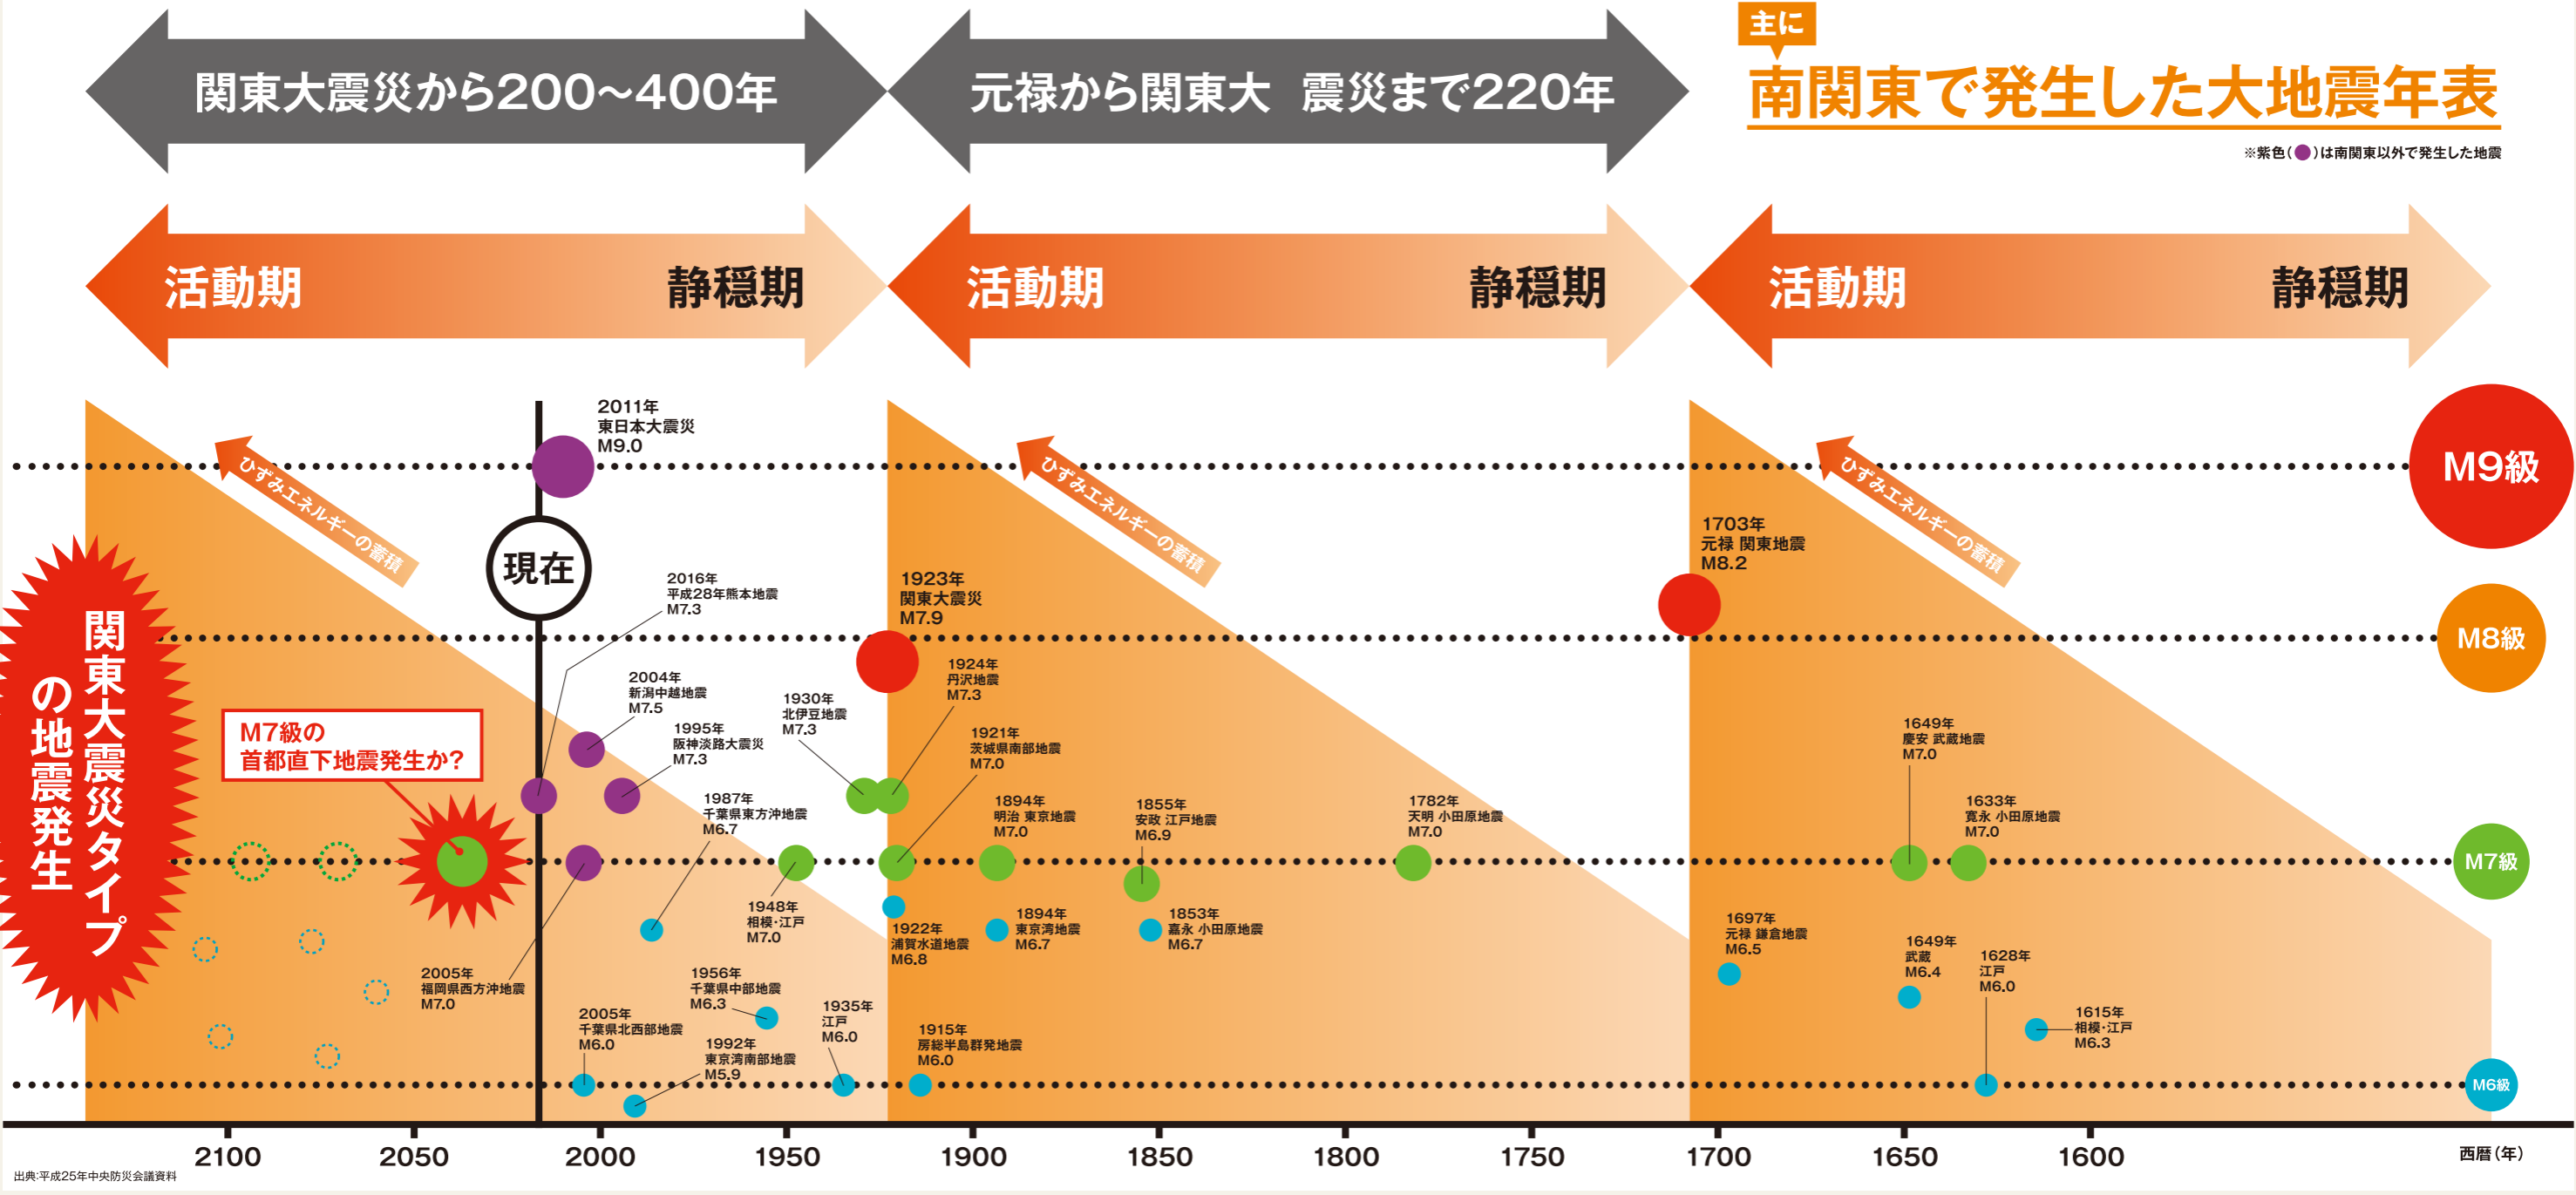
関東大震災から200~400年

元禄から関東大　震災まで220年

主に
南関東で発生した大地震年表

※紫色（●）は南関東以外で発生した地震

活動期　静穏期

活動期　静穏期

活動期　静穏期

ひずみエネルギーの蓄積

ひずみエネルギーの蓄積

ひずみエネルギーの蓄積

M9級

M8級

M7級

M6級

2011年
東日本大震災
M9.0

現在

関東大震災タイプの地震発生

M7級の
首都直下地震発生か?

2016年
平成28年熊本地震
M7.3

2004年
新潟中越地震
M7.5

1995年
阪神淡路大震災
M7.3

1930年
北伊豆地震
M7.3

1987年
千葉県東方沖地震
M6.7

1948年
相模・江戸
M7.0

2005年
福岡県西方沖地震
M7.0

1956年
千葉県中部地震
M6.3

2005年
千葉県北西部地震
M6.0

1992年
東京湾南部地震
M5.9

1935年
江戸
M6.0

1923年
関東大震災
M7.9

1924年
丹沢地震
M7.3

1921年
茨城県南部地震
M7.0

1922年
浦賀水道地震
M6.8

1915年
房総半島群発地震
M6.0

1894年
明治 東京地震
M7.0

1894年
東京湾地震
M6.7

1855年
安政 江戸地震
M6.9

1853年
嘉永 小田原地震
M6.7

1782年
天明 小田原地震
M7.0

1703年
元禄 関東地震
M8.2

1697年
元禄 鎌倉地震
M6.5

1649年
慶安 武蔵地震
M7.0

1633年
寛永 小田原地震
M7.0

1649年
武蔵
M6.4

1628年
江戸
M6.0

1615年
相模・江戸
M6.3

2100　2050　2000　1950　1900　1850　1800　1750　1700　1650　1600

西暦（年）

出典:平成25年中央防災会議資料